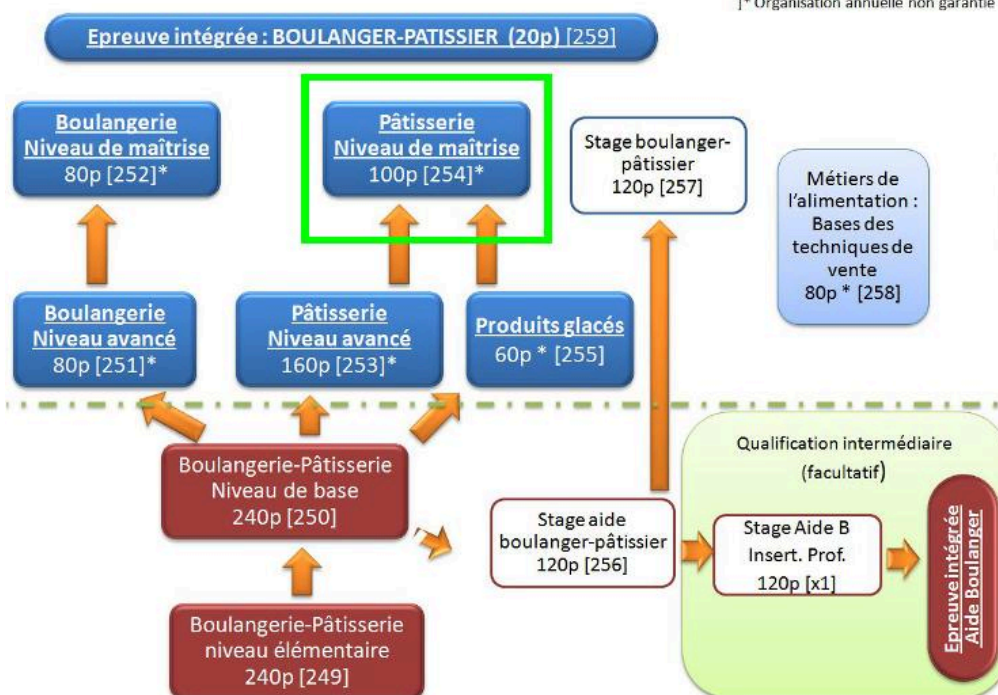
]* Organisation annuelle non garantie

Epreuve intégrée : BOULANGER-PATISSIER (20p) [259]

Boulangerie
Niveau de maîtrise
80p [252]*

Pâtisserie
Niveau de maîtrise
100p [254]*

Stage boulanger-pâtissier
120p [257]

Métiers de l'alimentation : Bases des techniques de vente
80p * [258]

Boulangerie
Niveau avancé
80p [251]*

Pâtisserie
Niveau avancé
160p [253]*

Produits glacés
60p * [255]

Qualification intermédiaire
(facultatif)

Boulangerie-Pâtisserie
Niveau de base
240p [250]

Stage aide boulanger-pâtissier
120p [256]

Stage Aide B
Insert. Prof.
120p [x1]

Epreuve intégrée
Aide Boulanger

Boulangerie-Pâtisserie
niveau élémentaire
240p [249]